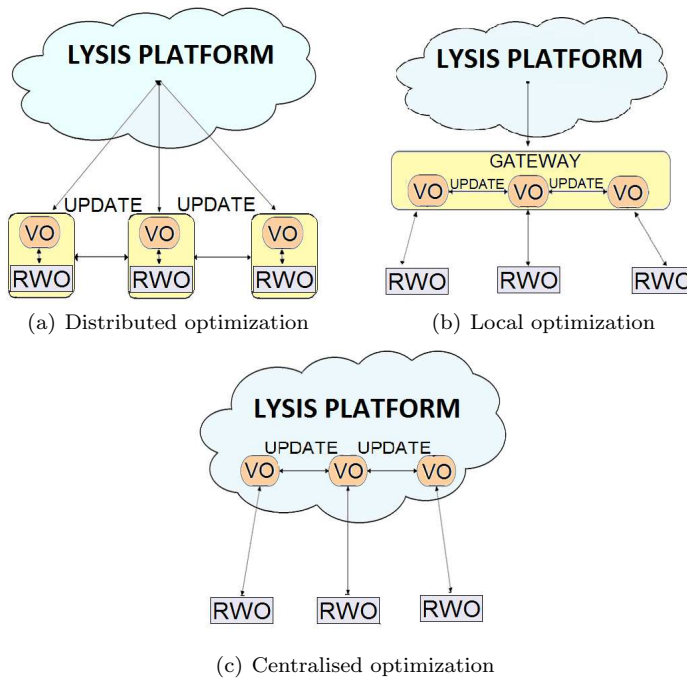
LYSIS PLATFORM

UPDATE UPDATE

VO VO VO

RWO RWO RWO

(a) Distributed optimization

LYSIS PLATFORM

GATEWAY

VO UPDATE VO UPDATE VO

RWO RWO RWO

(b) Local optimization

LYSIS PLATFORM

UPDATE UPDATE

VO VO VO

RWO RWO RWO

(c) Centralised optimization